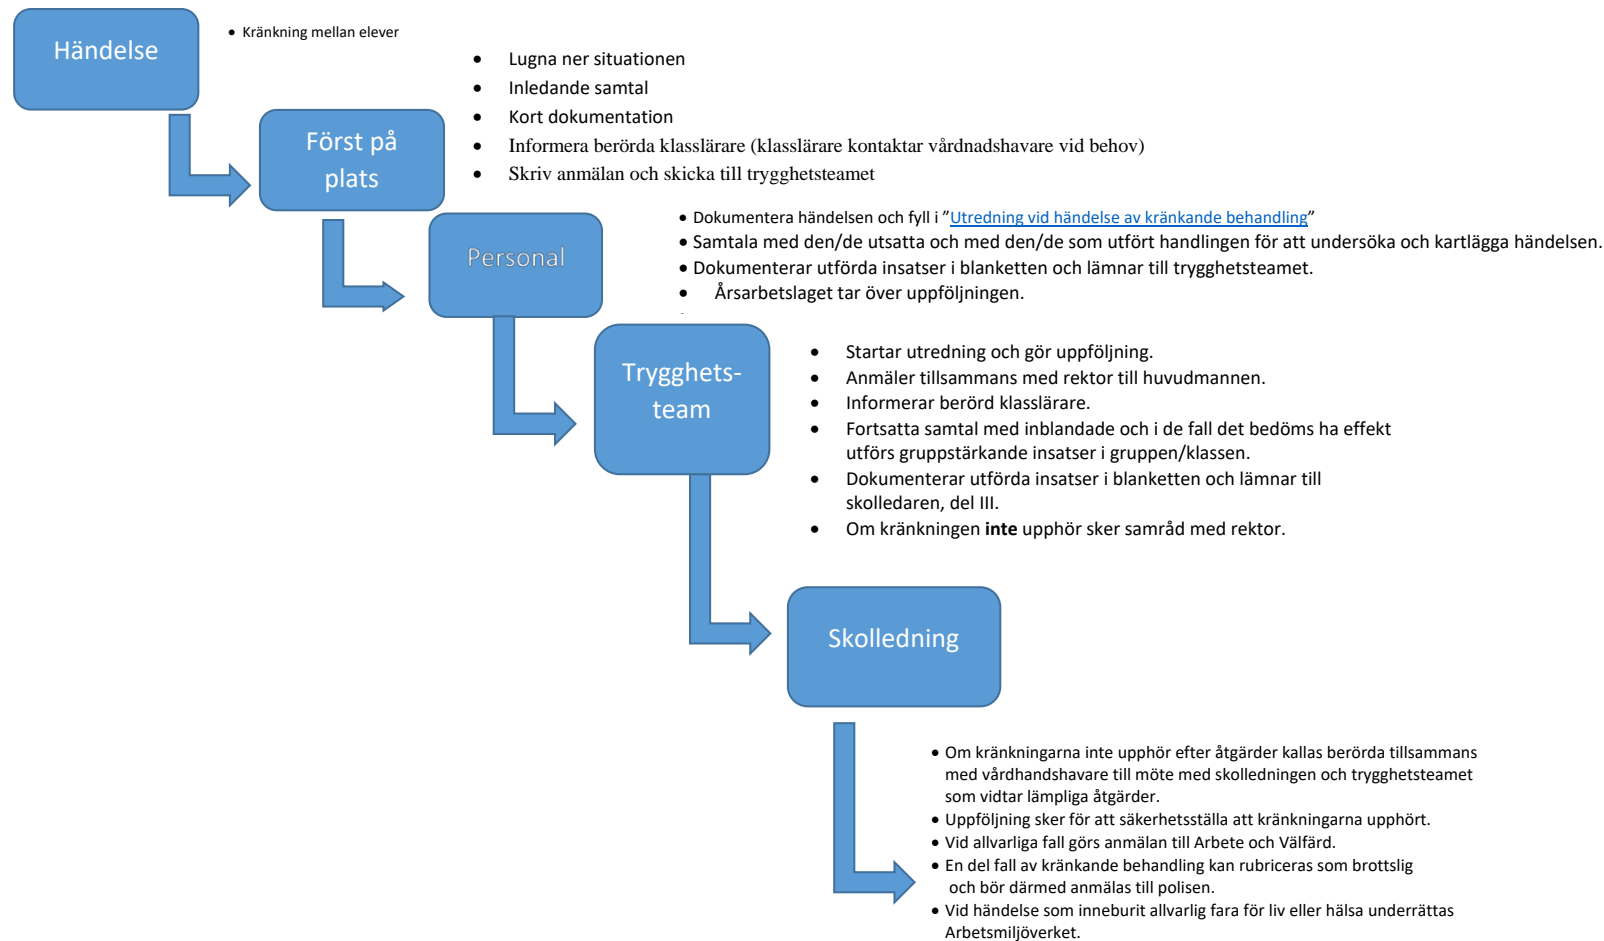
Händelse

- Kränkning mellan elever

Först på plats

- Lugna ner situationen
- Inledande samtal
- Kort dokumentation
- Informera berörda klasslärare (klasslärare kontaktar vårdnadshavare vid behov)
- Skriv anmälan och skicka till trygghetsteamet

Personal

- Dokumentera händelsen och fyll i ”Utredning vid händelse av kränkande behandling”
- Samtala med den/de utsatta och med den/de som utfört handlingen för att undersöka och kartlägga händelsen.
- Dokumenterar utförda insatser i blanketten och lämnar till trygghetsteamet.
- Årsarbetslaget tar över uppföljningen.

Trygghets-team

- Startar utredning och gör uppföljning.
- Anmäler tillsammans med rektor till huvudmannen.
- Informerar berörd klasslärare.
- Fortsatta samtal med inblandade och i de fall det bedöms ha effekt utförs gruppstärkande insatser i gruppen/klassen.
- Dokumenterar utförda insatser i blanketten och lämnar till skolledaren, del III.
- Om kränkningen **inte** upphör sker samråd med rektor.

Skolledning

- Om kränkningarna inte upphör efter åtgärder kallas berörda tillsammans med vårdhandshavare till möte med skolledningen och trygghetsteamet som vidtar lämpliga åtgärder.
- Uppföljning sker för att säkerhetsställa att kränkningarna upphört.
- Vid allvarliga fall görs anmälan till Arbete och Välfärd.
- En del fall av kränkande behandling kan rubriceras som brottslig och bör därmed anmälas till polisen.
- Vid händelse som inneburit allvarlig fara för liv eller hälsa underrättas Arbetsmiljöverket.